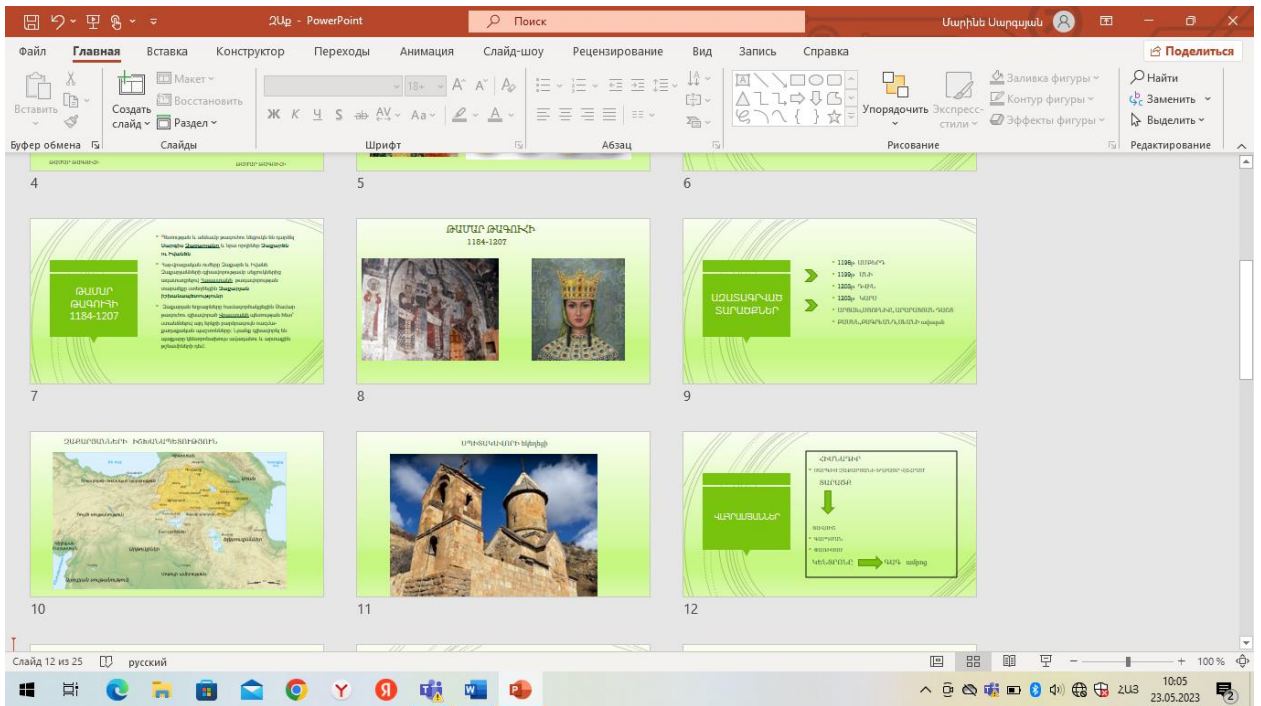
ՁՍp - PowerPoint
Поиск
Մարինե Մարգսյան

Файл Главная Вставка Конструктор Переходы Анимация Слайд-шоу Рецензирование Вид Запись Справка
Поделиться

Вставить
Создать слайд
Макет
Восстановить
Раздел
Буфер обмена
Слайды
Шрифт
Абзац
Упорядочить
Экспресс-стили
Заливка фигуры
Контур фигуры
Эффекты фигуры
Рисование
Найти
Заменить
Выделить
Редактирование

4
5
6

ԹԱՄԱՐ ԹԱԳՈՒՀԻ 1184-1207

7

ԹԱՄԱՐ ԹԱԳՈՒՀԻ
1184-1207

8

ԱԶԱՏԱԳՐՎԱԾ ՏԱՐԱԾՔՆԵՐ
• 1196թ. ԱՄԲԵՐԴ
• 1199թ. ԱՆԻ
• 1201թ. ԴՎԻՆ
• 1203թ. ԿԱՐՍ
• ԱՐՑԱԽ,ՍՅՈՒՆԻՔ,ԱՐԱՐԱՏՅԱՆ ԴԱՇՏ
• ՔԱՋԱՐԱՅԻՆ...

9

10

11

ՎԵՐԱԾՆՈՒՆԴ

12

Слайд 12 из 25
русский
100 %
ՀԱՅ
10:05
23.05.2023